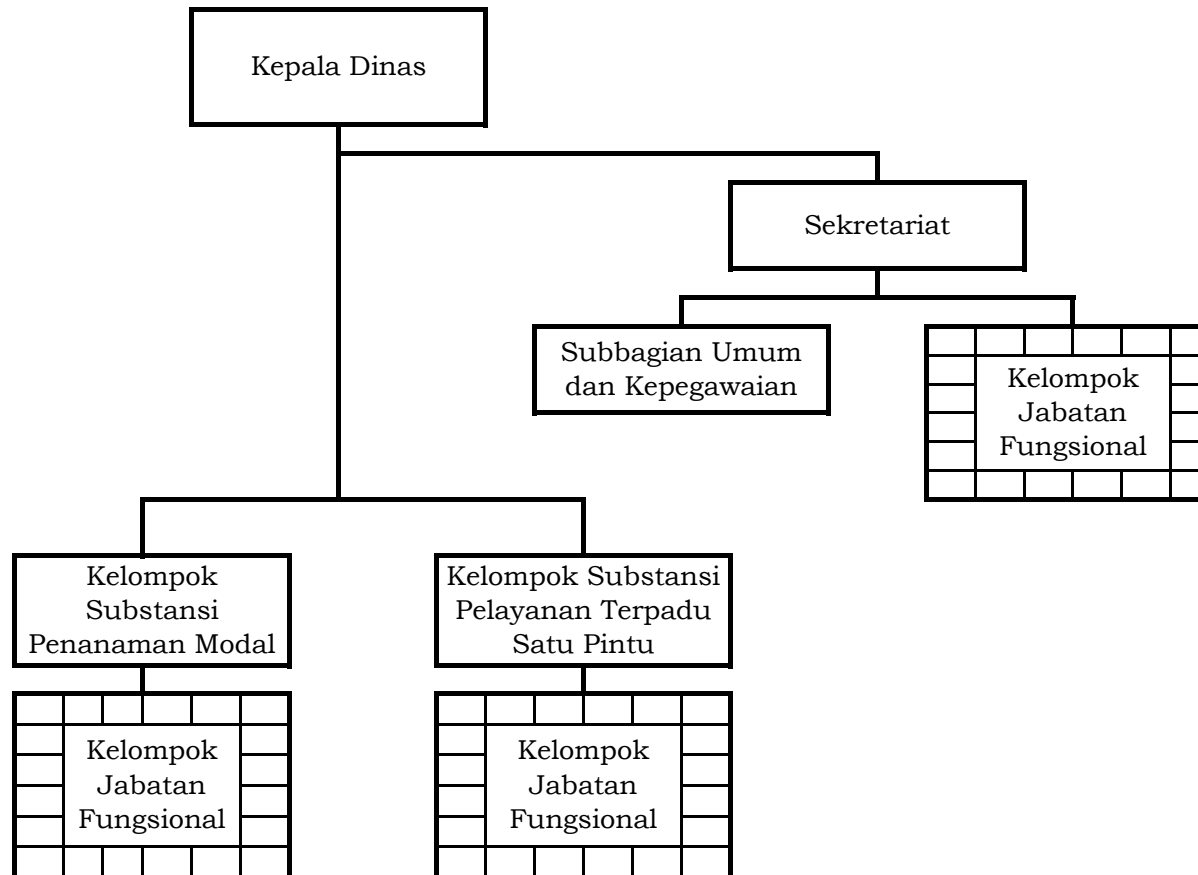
Kepala Dinas

Sekretariat

Subbagian Umum dan Kepegawaian

Kelompok Jabatan Fungsional

Kelompok Substansi Penanaman Modal

Kelompok Substansi Pelayanan Terpadu Satu Pintu

Kelompok Jabatan Fungsional

Kelompok Jabatan Fungsional